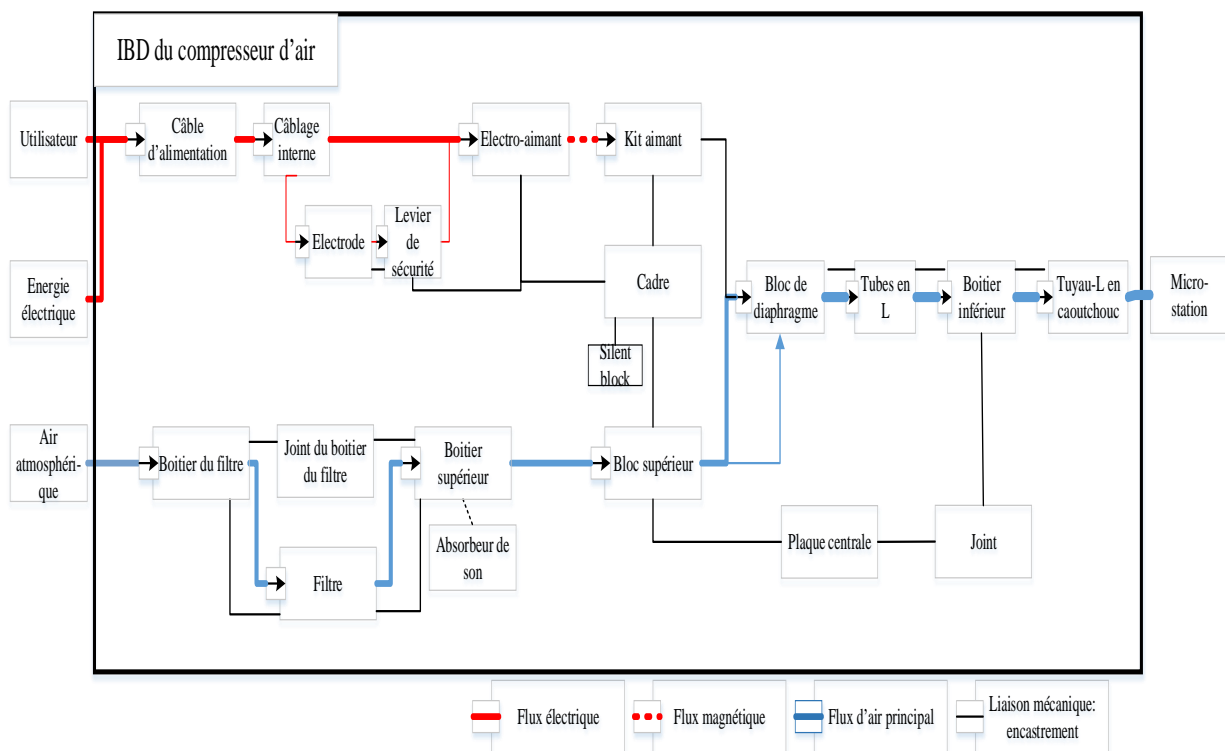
IBD du compresseur d'air

Utilisateur

Energie électrique

Câble d'alimentation

Câblage interne

Electrode

Levier de sécurité

Electro-aimant

Kit aimant

Cadre

Silent block

Air atmosphérique

Boitier du filtre

Joint du boitier du filtre

Filtre

Boitier supérieur

Absorbeur de son

Bloc supérieur

Plaque centrale

Joint

Bloc de diaphragme

Tubes en L

Boitier inférieur

Tuyau-L en caoutchouc

Micro-station

Flux électrique

Flux magnétique

Flux d'air principal

Liaison mécanique: encastrement